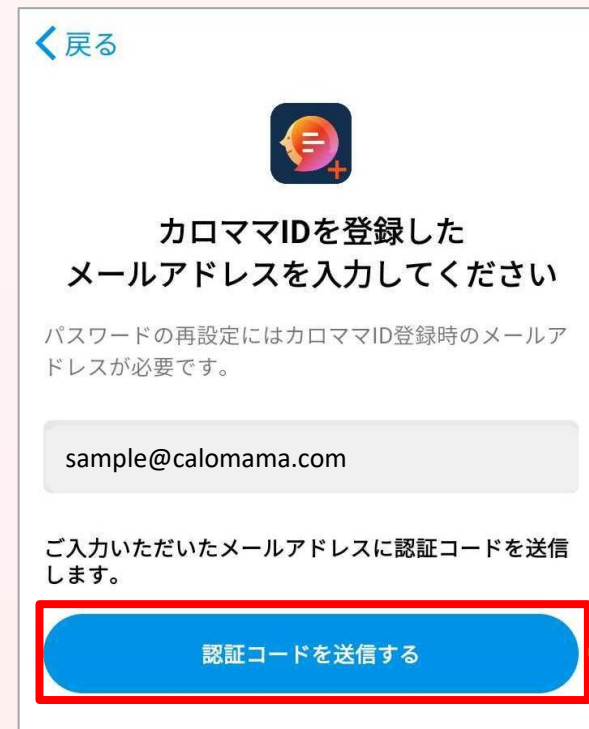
〈戻る

カロママIDを登録した
メールアドレスを入力してください

パスワードの再設定にはカロママID登録時のメールアドレスが必要です。

sample@calomama.com

ご入力いただいたメールアドレスに認証コードを送信します。

認証コードを送信する